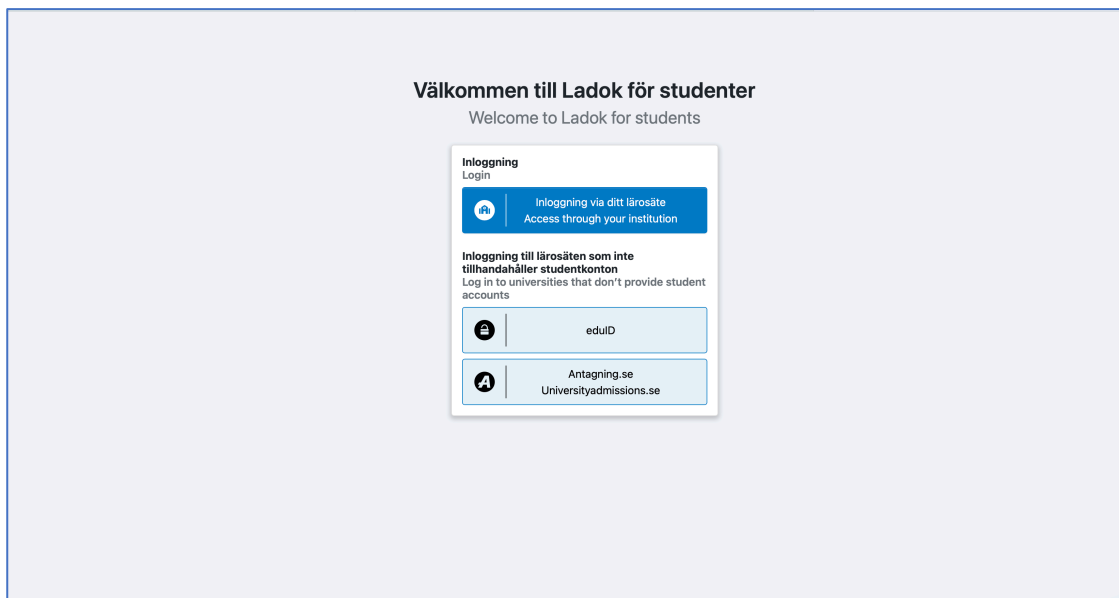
Välkommen till Ladok för studenter
Welcome to Ladok for students

Inloggning
Login

Inloggning via ditt lärosäte
Access through your institution

Inloggning till lärosäten som inte tillhandahåller studentkonton
Log in to universities that don't provide student accounts

eduID

Antagning.se
Universityadmissions.se